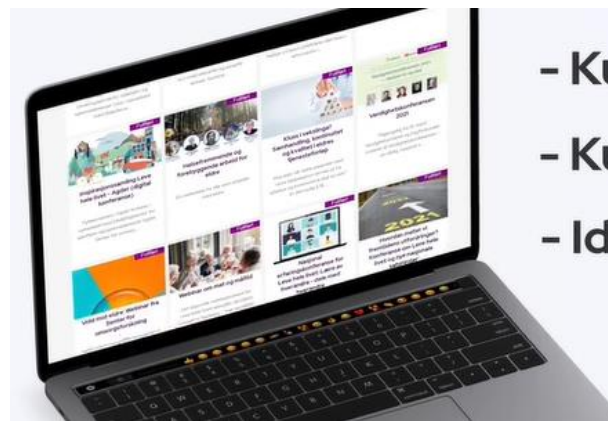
- Ku

- Ku

- Id

Regionsamling Leve hele livet – Agder (digital konferanse)

Helsefremmende og forebyggende arbeid for eldre

Klar i varsling? Samhandling, kvalitet og kvalitet i eldres tjenesteforløp

Verdighetskonferansen 2021

Vokt deg eldre: Webinar fra Senter for omsorgsforskning

Webinar om mat og måltid

Nasjonal erfaringskonferanse for Leve hele livet: Løsningene som virker

Hvordan møter vi framtidens utfordringer? Konferanse om Leve hele livet og helhetlige tjenester

2021